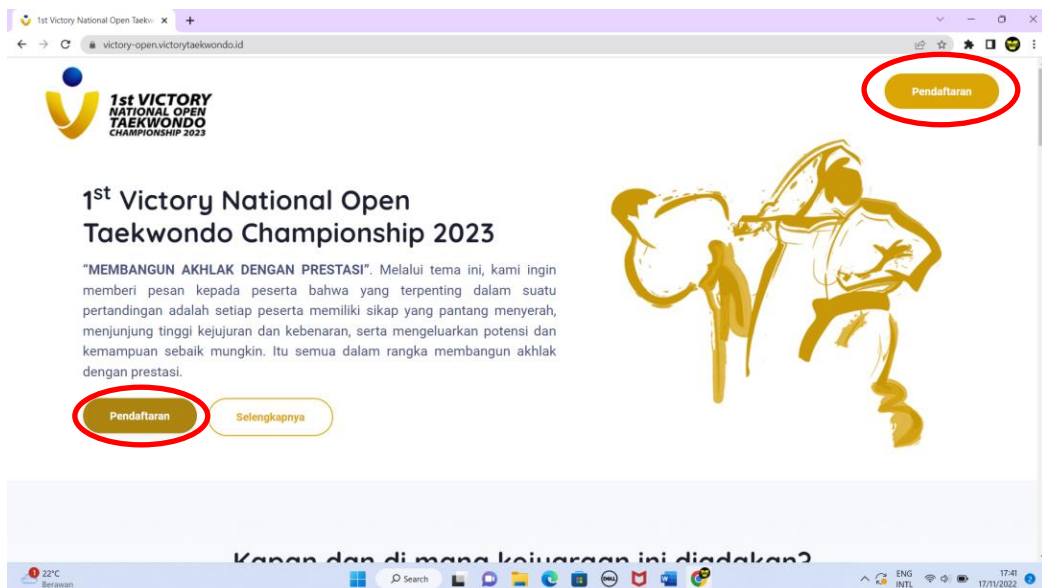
1st Victory National Open Taekw ×
+

victory-open.victorytaekwondo.id

1st VICTORY
NATIONAL OPEN
TAEKWONDO
CHAMPIONSHIP 2023

Pendaftaran

1st Victory National Open Taekwondo Championship 2023

"MEMBANGUN AKHLAK DENGAN PRESTASI". Melalui tema ini, kami ingin memberi pesan kepada peserta bahwa yang terpenting dalam suatu pertandingan adalah setiap peserta memiliki sikap yang pantang menyerah, menjunjung tinggi kejujuran dan kebenaran, serta mengeluarkan potensi dan kemampuan sebaik mungkin. Itu semua dalam rangka membangun akhlak dengan prestasi.

Pendaftaran

Selengkapnya

Kapan dan di mana kejuaraan ini diadakan?

22°C
Berawan

Search

ENG
INTL

17:41
17/11/2022